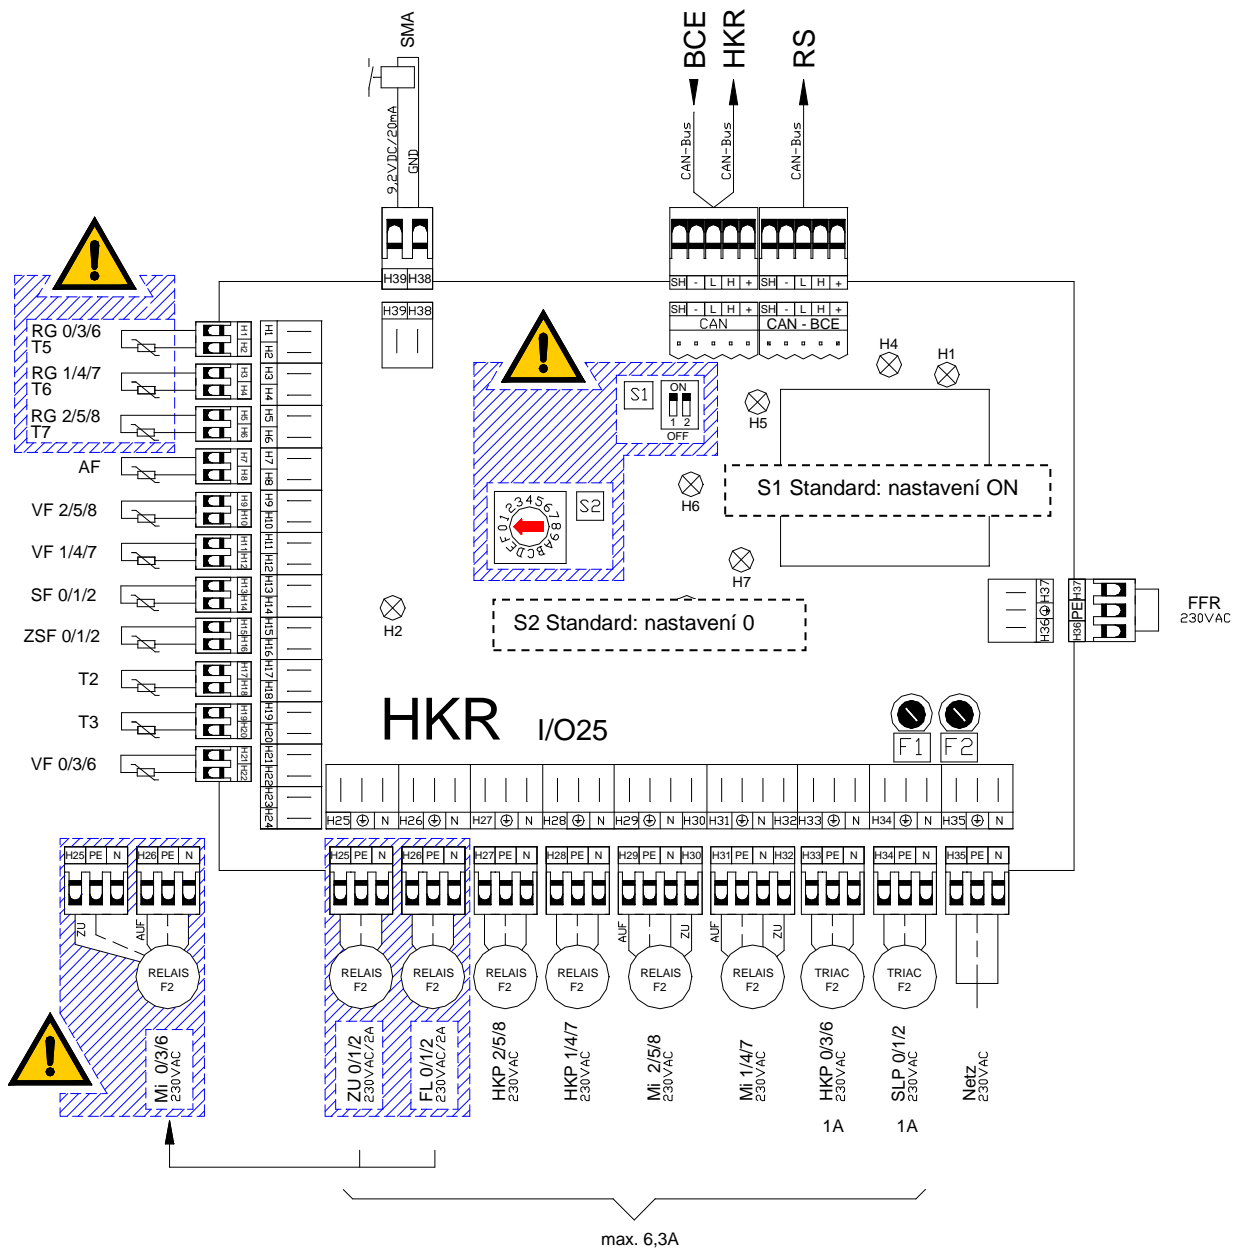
SMA
9,2VDC/20mA
GND
BCE
HKR
RS
CAN-Bus
CAN-Bus
CAN-Bus
H39 H38
H39 H38
SH - L H +
SH - L H +
SH - L H +
SH - L H +
CAN
CAN - BCE
H4
H1
H5
H6
H7
H2
S1
ON
1 2
OFF
S2
0123456789ABCDEF
S1 Standard: nastavení ON
S2 Standard: nastavení 0
RG 0/3/6
T5
RG 1/4/7
T6
RG 2/5/8
T7
AF
VF 2/5/8
VF 1/4/7
SF 0/1/2
ZSF 0/1/2
T2
T3
VF 0/3/6
H1 H2 H3 H4 H5 H6 H7 H8 H9 H10 H11 H12 H13 H14 H15 H16 H17 H18 H19 H20 H21 H22
H1 H2 H3 H4 H5 H6 H7 H8 H9 H10 H11 H12 H13 H14 H15 H16 H17 H18 H19 H20 H21 H22 H23 H24
H37
H36
PE
FFR
230VAC
HKR
I/O25
F1 F2
H25 N H26 N H27 N H28 N H29 N H30 H31 N H32 H33 N H34 N H35 N
H25 PE N
H26 PE N
H25 PE N
H26 PE N
H27 PE N
H28 PE N
H29 PE N H30
H31 PE N H32
H33 PE N
H34 PE N
H35 PE N
ZU
AUF
AUF
ZU
AUF
ZU
RELAIS F2
RELAIS F2
RELAIS F2
RELAIS F2
RELAIS F2
RELAIS F2
RELAIS F2
TRIAC F2
TRIAC F2
Mi 0/3/6
230VAC
ZU 0/1/2
230VAC/2A
FL 0/1/2
230VAC/2A
HKP 2/5/8
230VAC
HKP 1/4/7
230VAC
Mi 2/5/8
230VAC
Mi 1/4/7
230VAC
HKP 0/3/6
230VAC
SLP 0/1/2
230VAC
Netz
230VAC
1A
1A
max. 6,3A